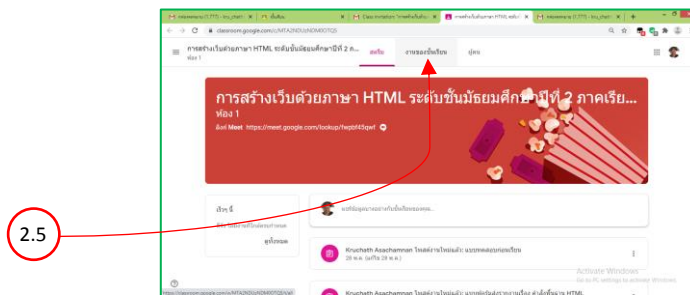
2.5

classroom.google.com/c/MTA2NDUzNDM0OTQ5

การสร้างเว็บด้วยภาษา HTML ระดับชั้นมัธยมศึกษาปีที่ 2 ภ...
ห้อง 1

สตรีม
งานของชั้นเรียน
บุคคล

การสร้างเว็บด้วยภาษา HTML ระดับชั้นมัธยมศึกษาปีที่ 2 ภาคเรีย...
ห้อง 1
ลิงก์ Meet https://meet.google.com/lookup/fwpbf45qwf

เร็วๆ นี้
ดูทั้งหมด

แชร์ข้อมูลบางอย่างกับชั้นเรียนของคุณ...

Kruchath Asachamnan โพสต์งานใหม่แล้ว: แบบทดสอบก่อนเรียน
28 พ.ค. (แก้ไข 28 พ.ค.)

Kruchath Asachamnan โพสต์งานใหม่แล้ว: HTML

Activate Windows
Go to PC settings to activate Windows.